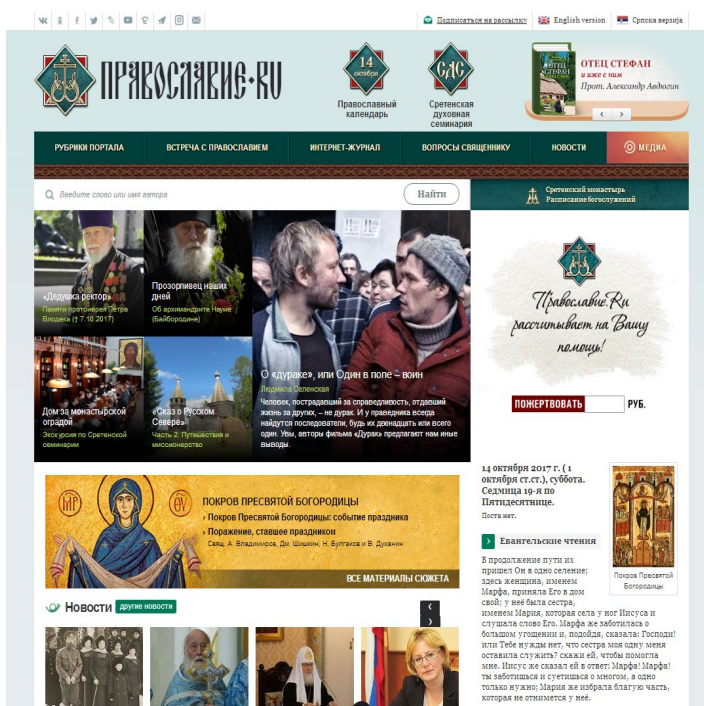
Подписаться на рассылку English version Српска верзија

ПРАВОСЛАВИЕ·RU

14 октября
Православный календарь

СДС
Сретенская духовная семинария

ОТЕЦ СТЕФАН и иже с ним
Прот. Александр Авдюгин

РУБРИКИ ПОРТАЛА ВСТРЕЧА С ПРАВОСЛАВИЕМ ИНТЕРНЕТ-ЖУРНАЛ ВОПРОСЫ СВЯЩЕННИКУ НОВОСТИ МЕДИА

Введите слово или имя автора
Найти

Сретенский монастырь
Расписание богослужений

«Дедушка ректор»
Памяти протоиерея Петра Влодека (†7.10.2017)

Прозорливец наших дней
Об архимандрите Науме (Байбородине)

О «дураке», или Один в поле – воин
Людмила Селенская
Человек, пострадавший за справедливость, отдавший жизнь за других, – не дурак. И у праведника всегда найдутся последователи, будь их двенадцать или всего один. Увы, авторы фильма «Дурак» предлагают нам иные выводы.

Дом за монастырской оградой
Экскурсия по Сретенской семинарии

«Сказ о Русском Севере»
Часть 2. Путешествия и миссионерство

Православие.Ru рассчитывает на Вашу помощь!

ПОЖЕРТВОВАТЬ РУБ.

ПОКРОВ ПРЕСВЯТОЙ БОГОРОДИЦЫ
› Покров Пресвятой Богородицы: событие праздника
› Поражение, ставшее праздником
Свящ. А. Владимиров, Дм. Шишкин, Н. Булгаков и В. Духанин
ВСЕ МАТЕРИАЛЫ СЮЖЕТА

14 октября 2017 г. (1 октября ст.ст.), суббота. Седмица 19-я по Пятидесятнице.
Поста нет.

Покров Пресвятой Богородицы

Евангельские чтения

В продолжение пути их пришел Он в одно селение; здесь женщина, именем Марфа, приняла Его в дом свой; у неё была сестра, именем Мария, которая села у ног Иисуса и слушала слово Его. Марфа же заботилась о большом угощении и, подойдя, сказала: Господи! или Тебе нужды нет, что сестра моя одну меня оставила служить? скажи ей, чтобы помогла мне. Иисус же сказал ей в ответ: Марфа! Марфа! ты заботишься и суетишься о многом, а одно только нужно; Мария же избрала благую часть, которая не отнимется у неё.

Новости другие новости